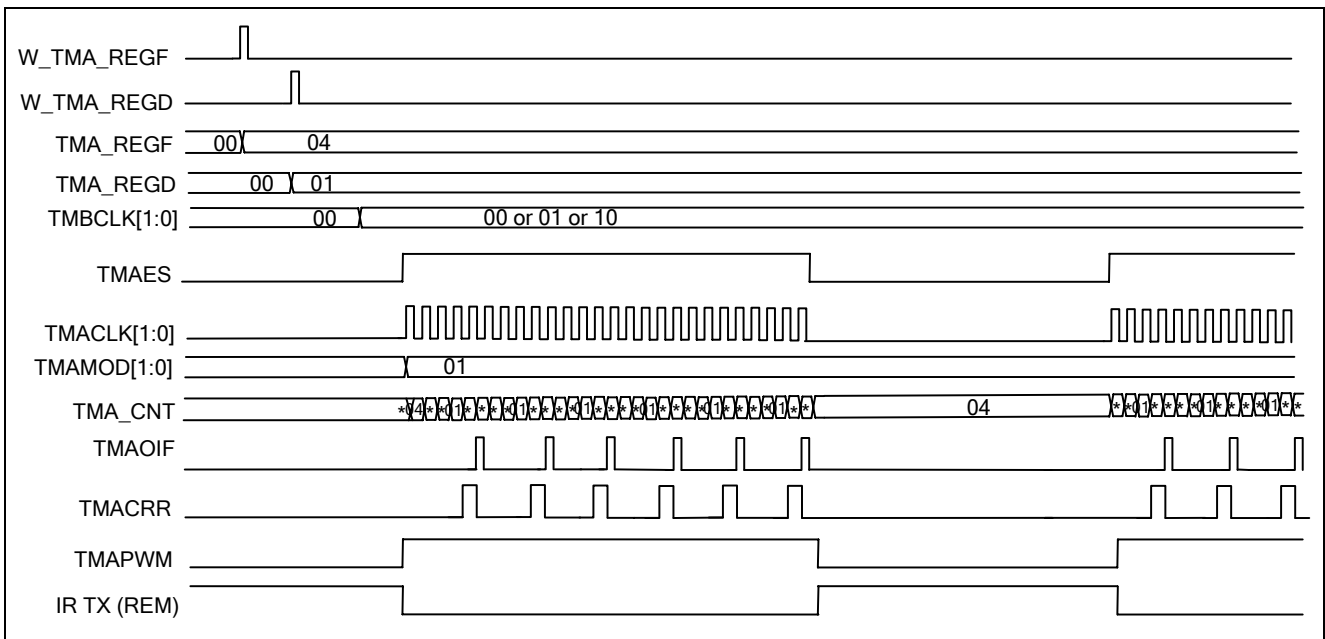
W_TMA_REGF
W_TMA_REGD
TMA_REGF 00 04
TMA_REGD 00 01
TMBCLK[1:0] 00 00 or 01 or 10
TMAES
TMACLK[1:0]
TMAMOD[1:0] 01
TMA_CNT *04* *01* * * *01* * * *01* * * *01* * * *01* * * *01* * 04 * *01* * * *01* * * *01* *
TMAOIF
TMACRR
TMAPWM
IR TX (REM)